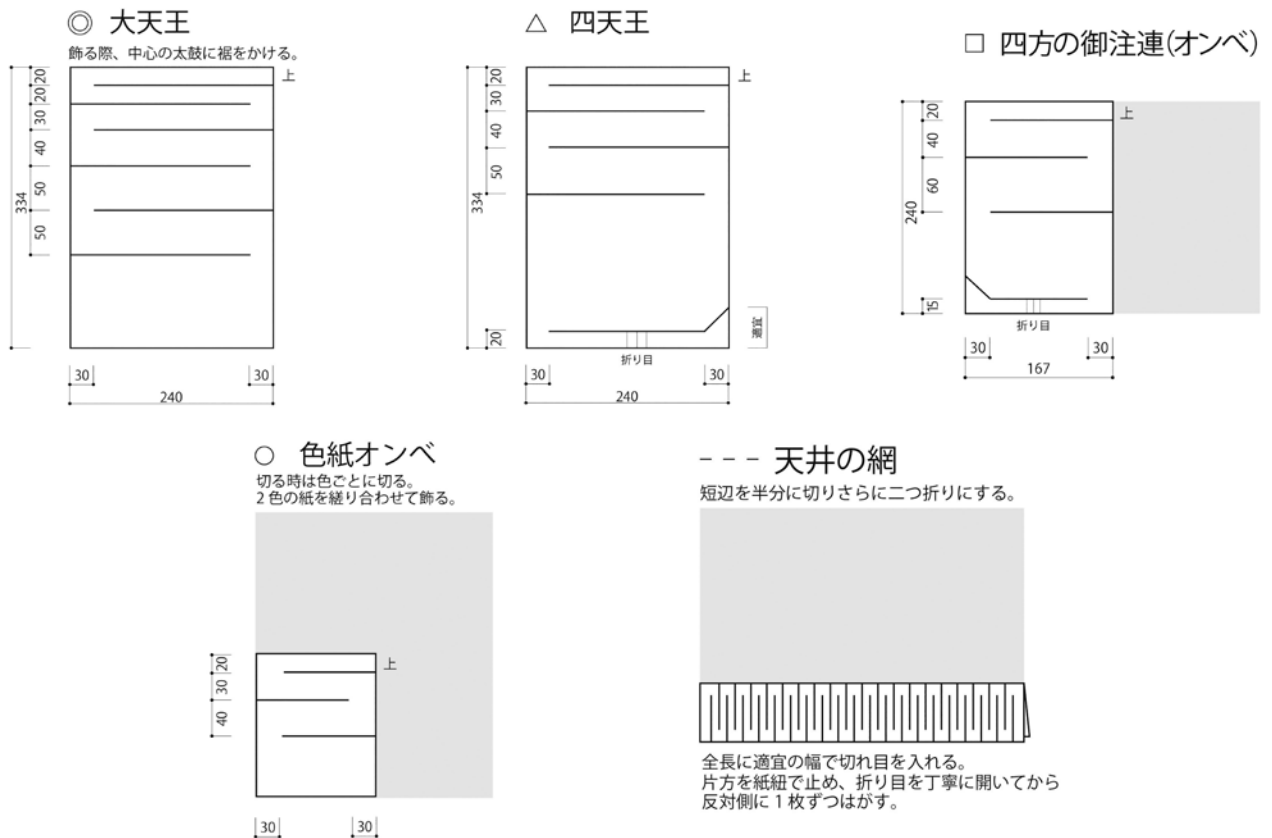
◎ 大天王
飾る際、中心の太鼓に裾をかける。

上
20
20
30
40
50
50
334
30
30
240

△ 四天王

上
20
30
40
50
334
20
適宜
折り目
30
30
240

□ 四方の御注連(オンベ)

上
20
40
60
240
15
折り目
30
30
167

○ 色紙オンベ
切る時は色ごとに切る。
2色の紙を縫り合わせて飾る。

上
20
30
40
30
30

- - - 天井の網
短辺を半分に切りさらに二つ折りにする。

全長に適宜の幅で切れ目を入れる。
片方を紙紐で止め、折り目を丁寧に開いてから
反対側に1枚ずつはがす。